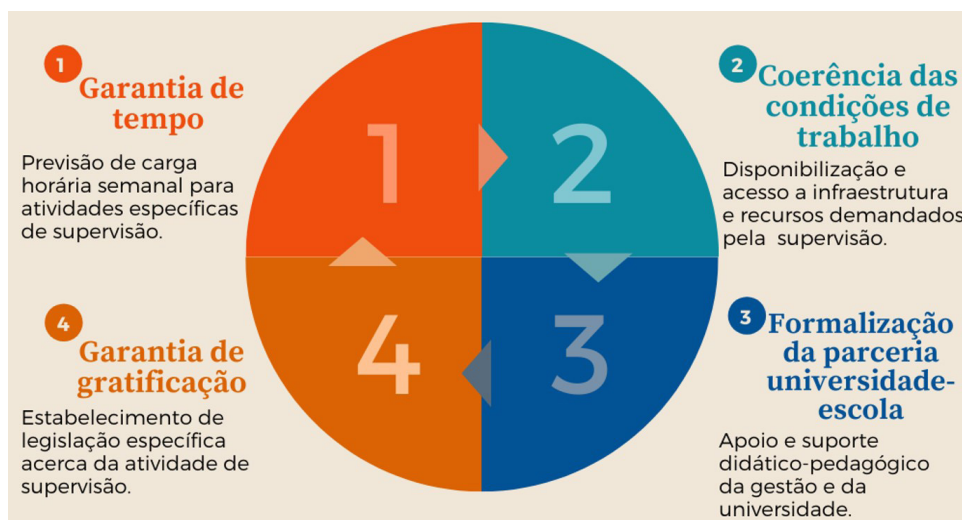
1 Garantia de tempo

Previsão de carga horária semanal para atividades específicas de supervisão.

2 Coerência das condições de trabalho

Disponibilização e acesso a infraestrutura e recursos demandados pela supervisão.

1

2

4

3

4 Garantia de gratificação

Estabelecimento de legislação específica acerca da atividade de supervisão.

3 Formalização da parceria universidade-escola

Apoio e suporte didático-pedagógico da gestão e da universidade.